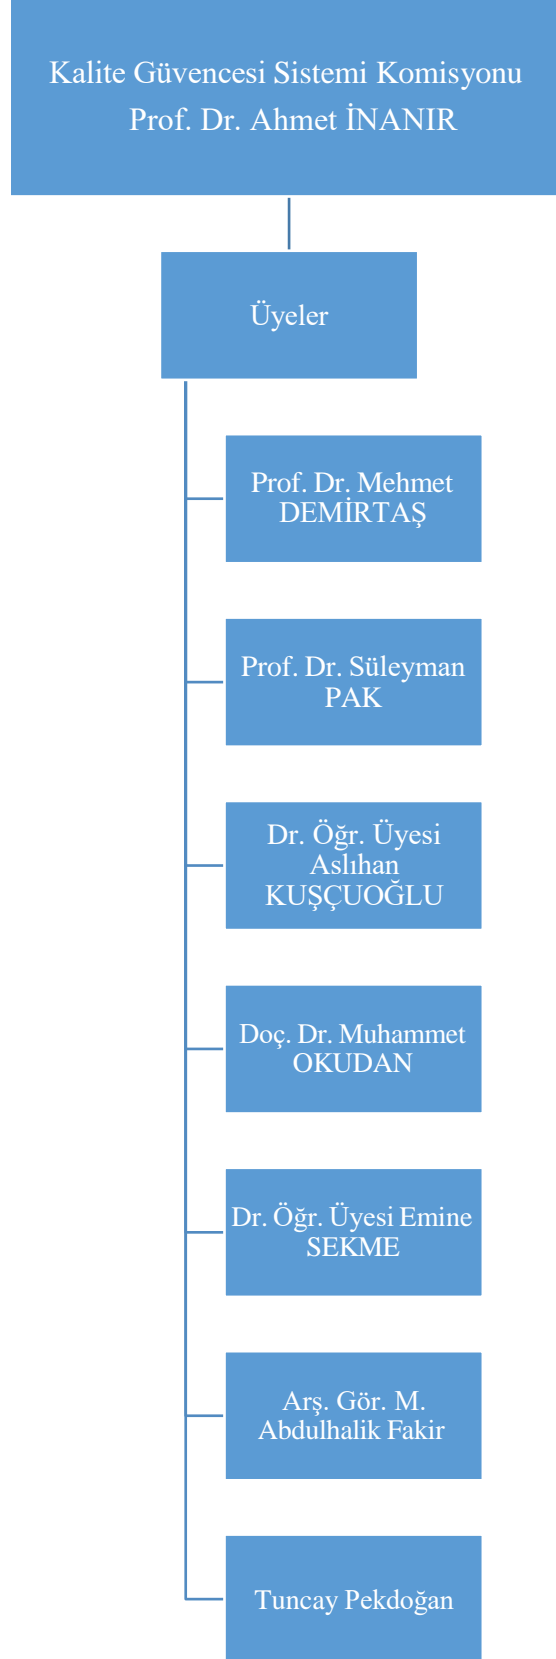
Kalite Güvencesi Sistemi Komisyonu
Prof. Dr. Ahmet İNANIR

Üyeler

Prof. Dr. Mehmet DEMİRTAŞ

Prof. Dr. Süleyman PAK

Dr. Öğr. Üyesi Aslıhan KUŞÇUOĞLU

Doç. Dr. Muhammet OKUDAN

Dr. Öğr. Üyesi Emine SEKME

Arş. Gör. M. Abdulhalik Fakir

Tuncay Pekdoğan